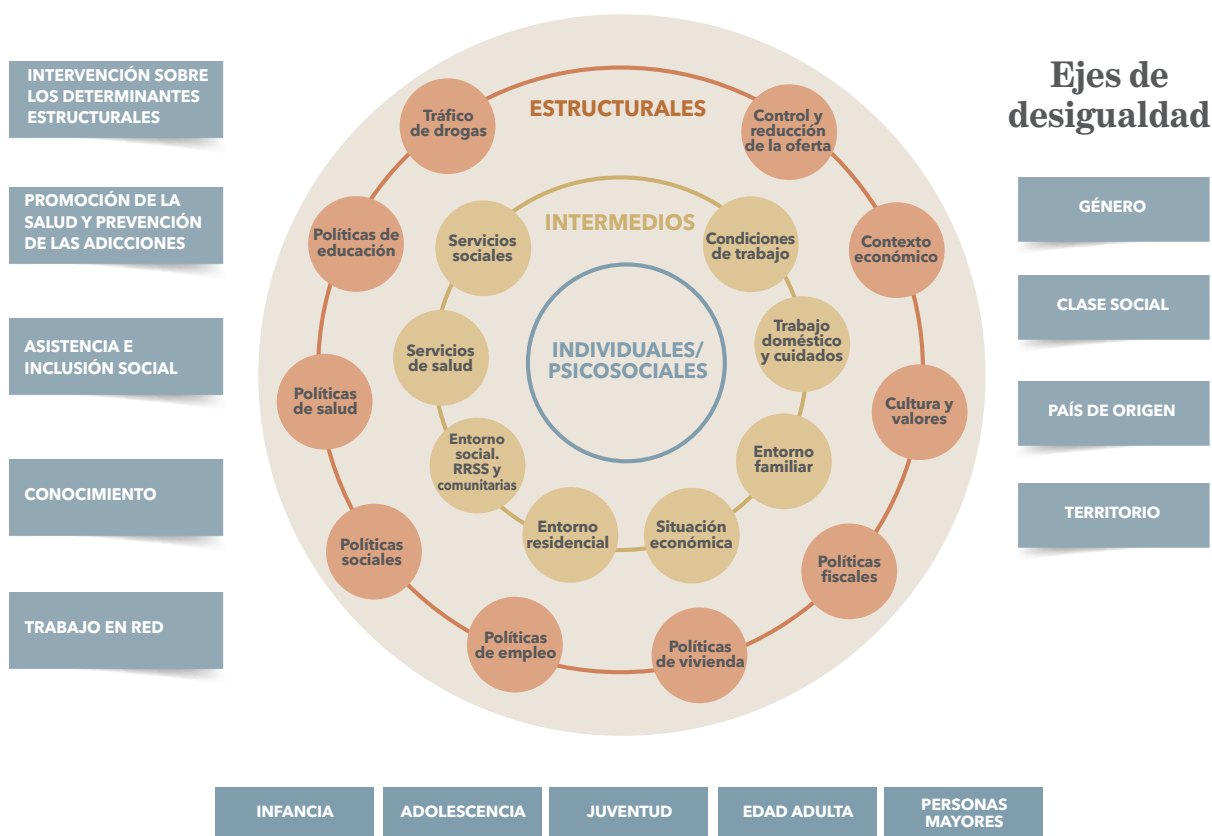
INTERVENCIÓN SOBRE LOS DETERMINANTES ESTRUCTURALES

PROMOCIÓN DE LA SALUD Y PREVENCIÓN DE LAS ADICCIONES

ASISTENCIA E INCLUSIÓN SOCIAL

CONOCIMIENTO

TRABAJO EN RED

ESTRUCTURALES

Tráfico de drogas

Control y reducción de la oferta

Contexto económico

Cultura y valores

Políticas fiscales

Políticas de vivienda

Políticas de empleo

Políticas sociales

Políticas de salud

Políticas de educación

INTERMEDIOS

Servicios sociales

Condiciones de trabajo

Trabajo doméstico y cuidados

Entorno familiar

Situación económica

Entorno residencial

Entorno social. RRSS y comunitarias

Servicios de salud

INDIVIDUALES/ PSICOSOCIALES

Ejes de desigualdad

GÉNERO

CLASE SOCIAL

PAÍS DE ORIGEN

TERRITORIO

INFANCIA

ADOLESCENCIA

JUVENTUD

EDAD ADULTA

PERSONAS MAYORES